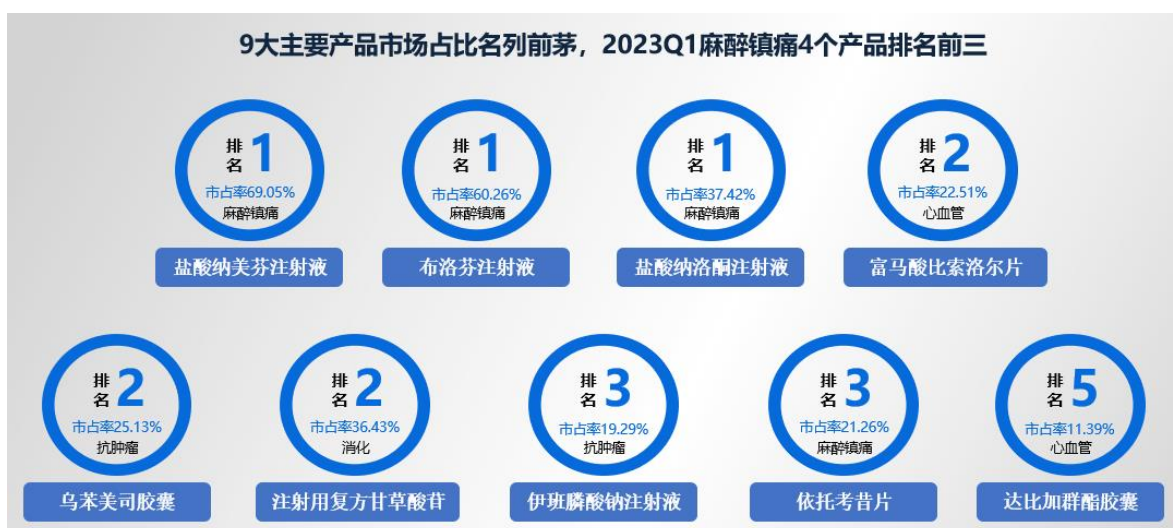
9大主要产品市场占比名列前茅，2023Q1麻醉镇痛4个产品排名前三

排名 1
市占率69.05%
麻醉镇痛
盐酸纳美芬注射液

排名 1
市占率60.26%
麻醉镇痛
布洛芬注射液

排名 1
市占率37.42%
麻醉镇痛
盐酸纳洛酮注射液

排名 2
市占率22.51%
心血管
富马酸比索洛尔片

排名 2
市占率25.13%
抗肿瘤
乌苯美司胶囊

排名 2
市占率36.43%
消化
注射用复方甘草酸苷

排名 3
市占率19.29%
抗肿瘤
伊班膦酸钠注射液

排名 3
市占率21.26%
麻醉镇痛
依托考昔片

排名 5
市占率11.39%
心血管
达比加群酯胶囊